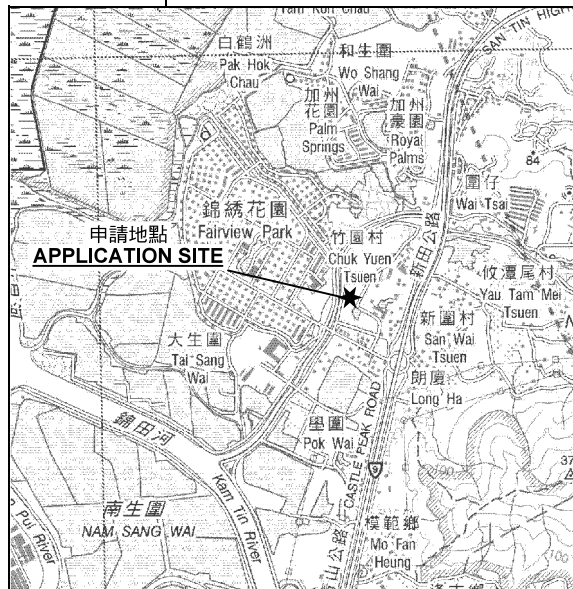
Tam Kon Chau

白鶴洲
Pak Hok Chau

和生圍
Wo Shang Wai

SAN TIN HIGH

加州花園
Palm Springs

加州豪園
Royal Palms

84

圍仔
Wai Tsai

錦綉花園
Fairview Park

申請地點
APPLICATION SITE

竹園村
Chuk Yuen Tsuen

新田公路

攸潭尾村
Yau Tam Mei Tsuen

新圍村
San Wai Tsuen

大生圍
Tai Sang Wai

朗廈
Long Ha

CASTLE PEAK ROAD

錦田河

壆圍
Pok Wai

9

37

Kam Tin River

南生圍
NAM SANG WAI

Pui River

青山公路

模範鄉
Mo Fan Heung

100